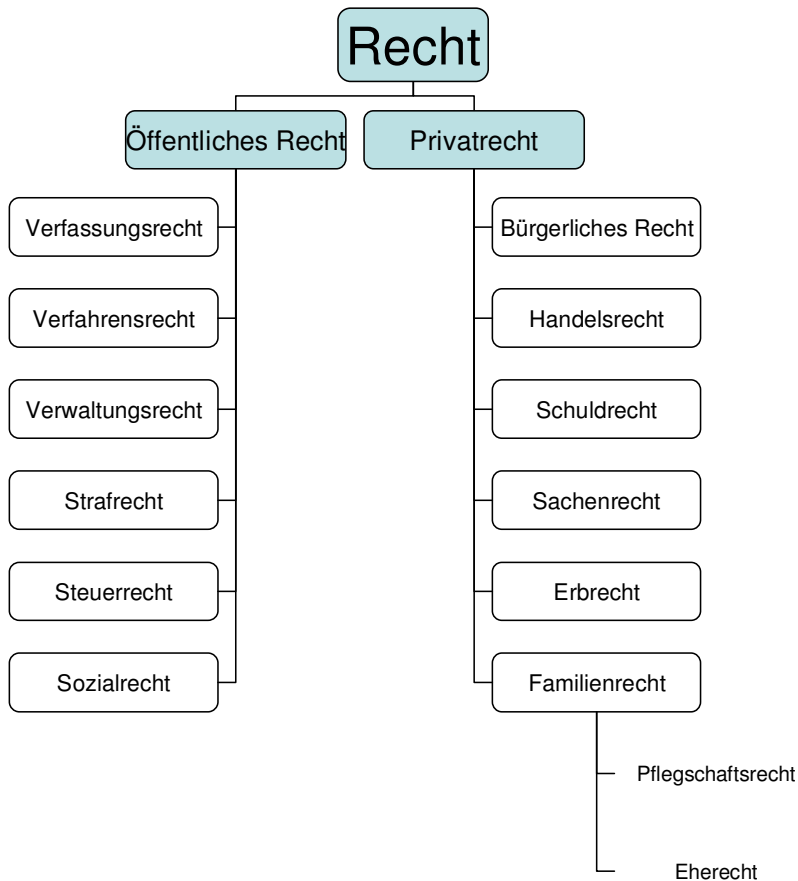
Recht

Öffentliches Recht

Verfassungsrecht

Verfahrensrecht

Verwaltungsrecht

Strafrecht

Steuerrecht

Sozialrecht

Privatrecht

Bürgerliches Recht

Handelsrecht

Schuldrecht

Sachenrecht

Erbrecht

Familienrecht

Pflegschaftsrecht

Eherecht